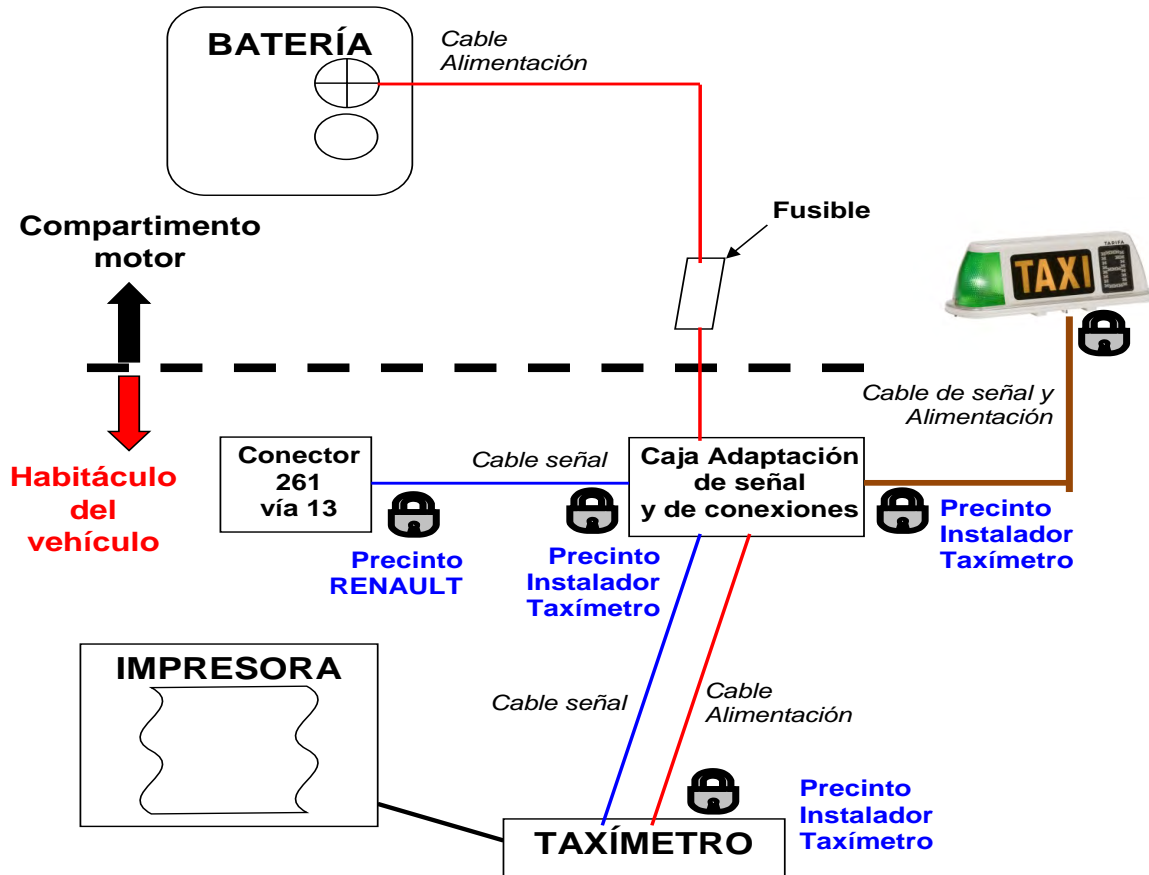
BATERÍA

Cable Alimentación

Fusible

Compartimento motor

TAXI

TARIFA

Cable de señal y Alimentación

Habitáculo del vehículo

Conector 261 vía 13

Cable señal

Caja Adaptación de señal y de conexiones

Precinto RENAULT

Precinto Instalador Taxímetro

Precinto Instalador Taxímetro

IMPRESORA

Cable señal

Cable Alimentación

Precinto Instalador Taxímetro

TAXÍMETRO